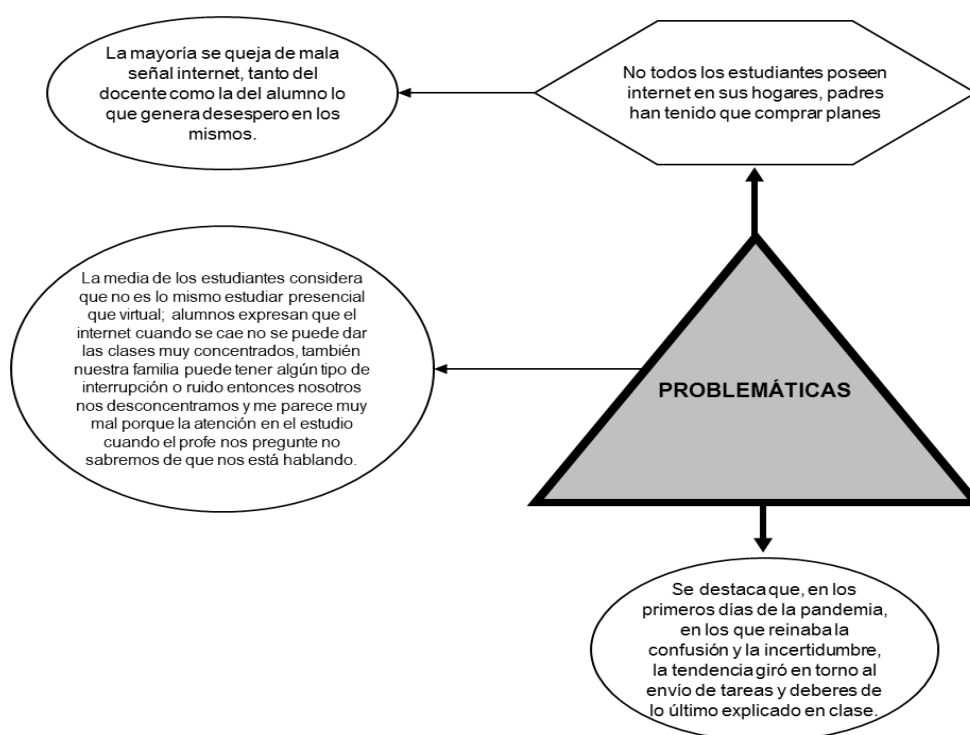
La mayoría se queja de mala señal internet, tanto del docente como la del alumno lo que genera desespero en los mismos.

No todos los estudiantes poseen internet en sus hogares, padres han tenido que comprar planes

La media de los estudiantes considera que no es lo mismo estudiar presencial que virtual; alumnos expresan que el internet cuando se cae no se puede dar las clases muy concentrados, también nuestra familia puede tener algún tipo de interrupción o ruido entonces nosotros nos desconcentramos y me parece muy mal porque la atención en el estudio cuando el profe nos pregunte no sabremos de que nos está hablando.

PROBLEMÁTICAS

Se destaca que, en los primeros días de la pandemia, en los que reinaba la confusión y la incertidumbre, la tendencia giró en torno al envío de tareas y deberes de lo último explicado en clase.